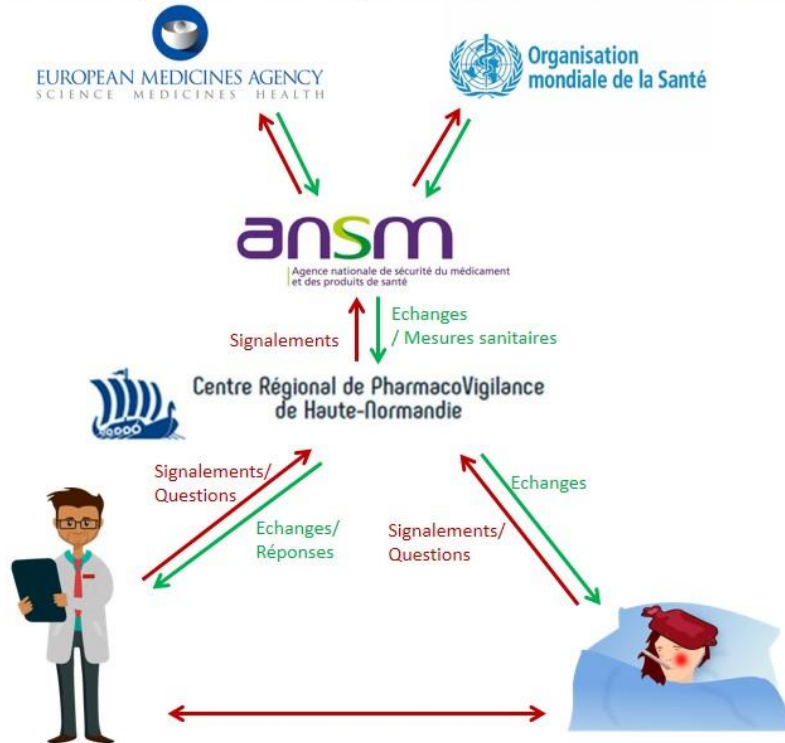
EUROPEAN MEDICINES AGENCY
SCIENCE MEDICINES HEALTH

Organisation mondiale de la Santé

ansm
Agence nationale de sécurité du médicament et des produits de santé

Signalements

Echanges / Mesures sanitaires

Centre Régional de PharmacoVigilance de Haute-Normandie

Signalements/ Questions

Echanges/ Réponses

Echanges

Signalements/ Questions